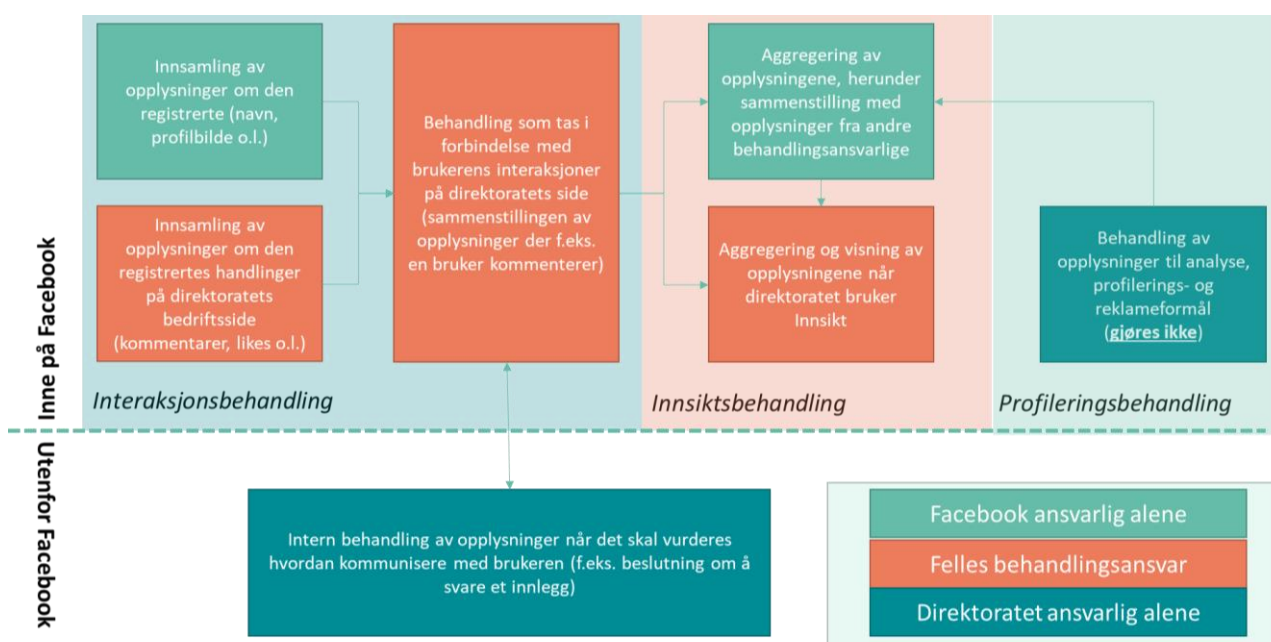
Inne på Facebook

Innsamling av opplysninger om den registrerte (navn, profilbilde o.l.)

Innsamling av opplysninger om den registrertes handlinger på direktoratets bedriftsside (kommentarer, likes o.l.)

Behandling som tas i forbindelse med brukerens interaksjoner på direktoratets side (sammenstillingen av opplysninger der f.eks. en bruker kommenterer)

Aggregering av opplysningene, herunder sammenstilling med opplysninger fra andre behandlingsansvarlige

Aggregering og visning av opplysningene når direktoratet bruker Innsikt

Behandling av opplysninger til analyse, profilerings- og reklameformål (gjøres ikke)

Interaksjonsbehandling

Innsiktsbehandling

Profileringsbehandling

Utenfor Facebook

Intern behandling av opplysninger når det skal vurderes hvordan kommunisere med brukeren (f.eks. beslutning om å svare et innlegg)

Facebook ansvarlig alene

Felles behandlingsansvar

Direktoratet ansvarlig alene